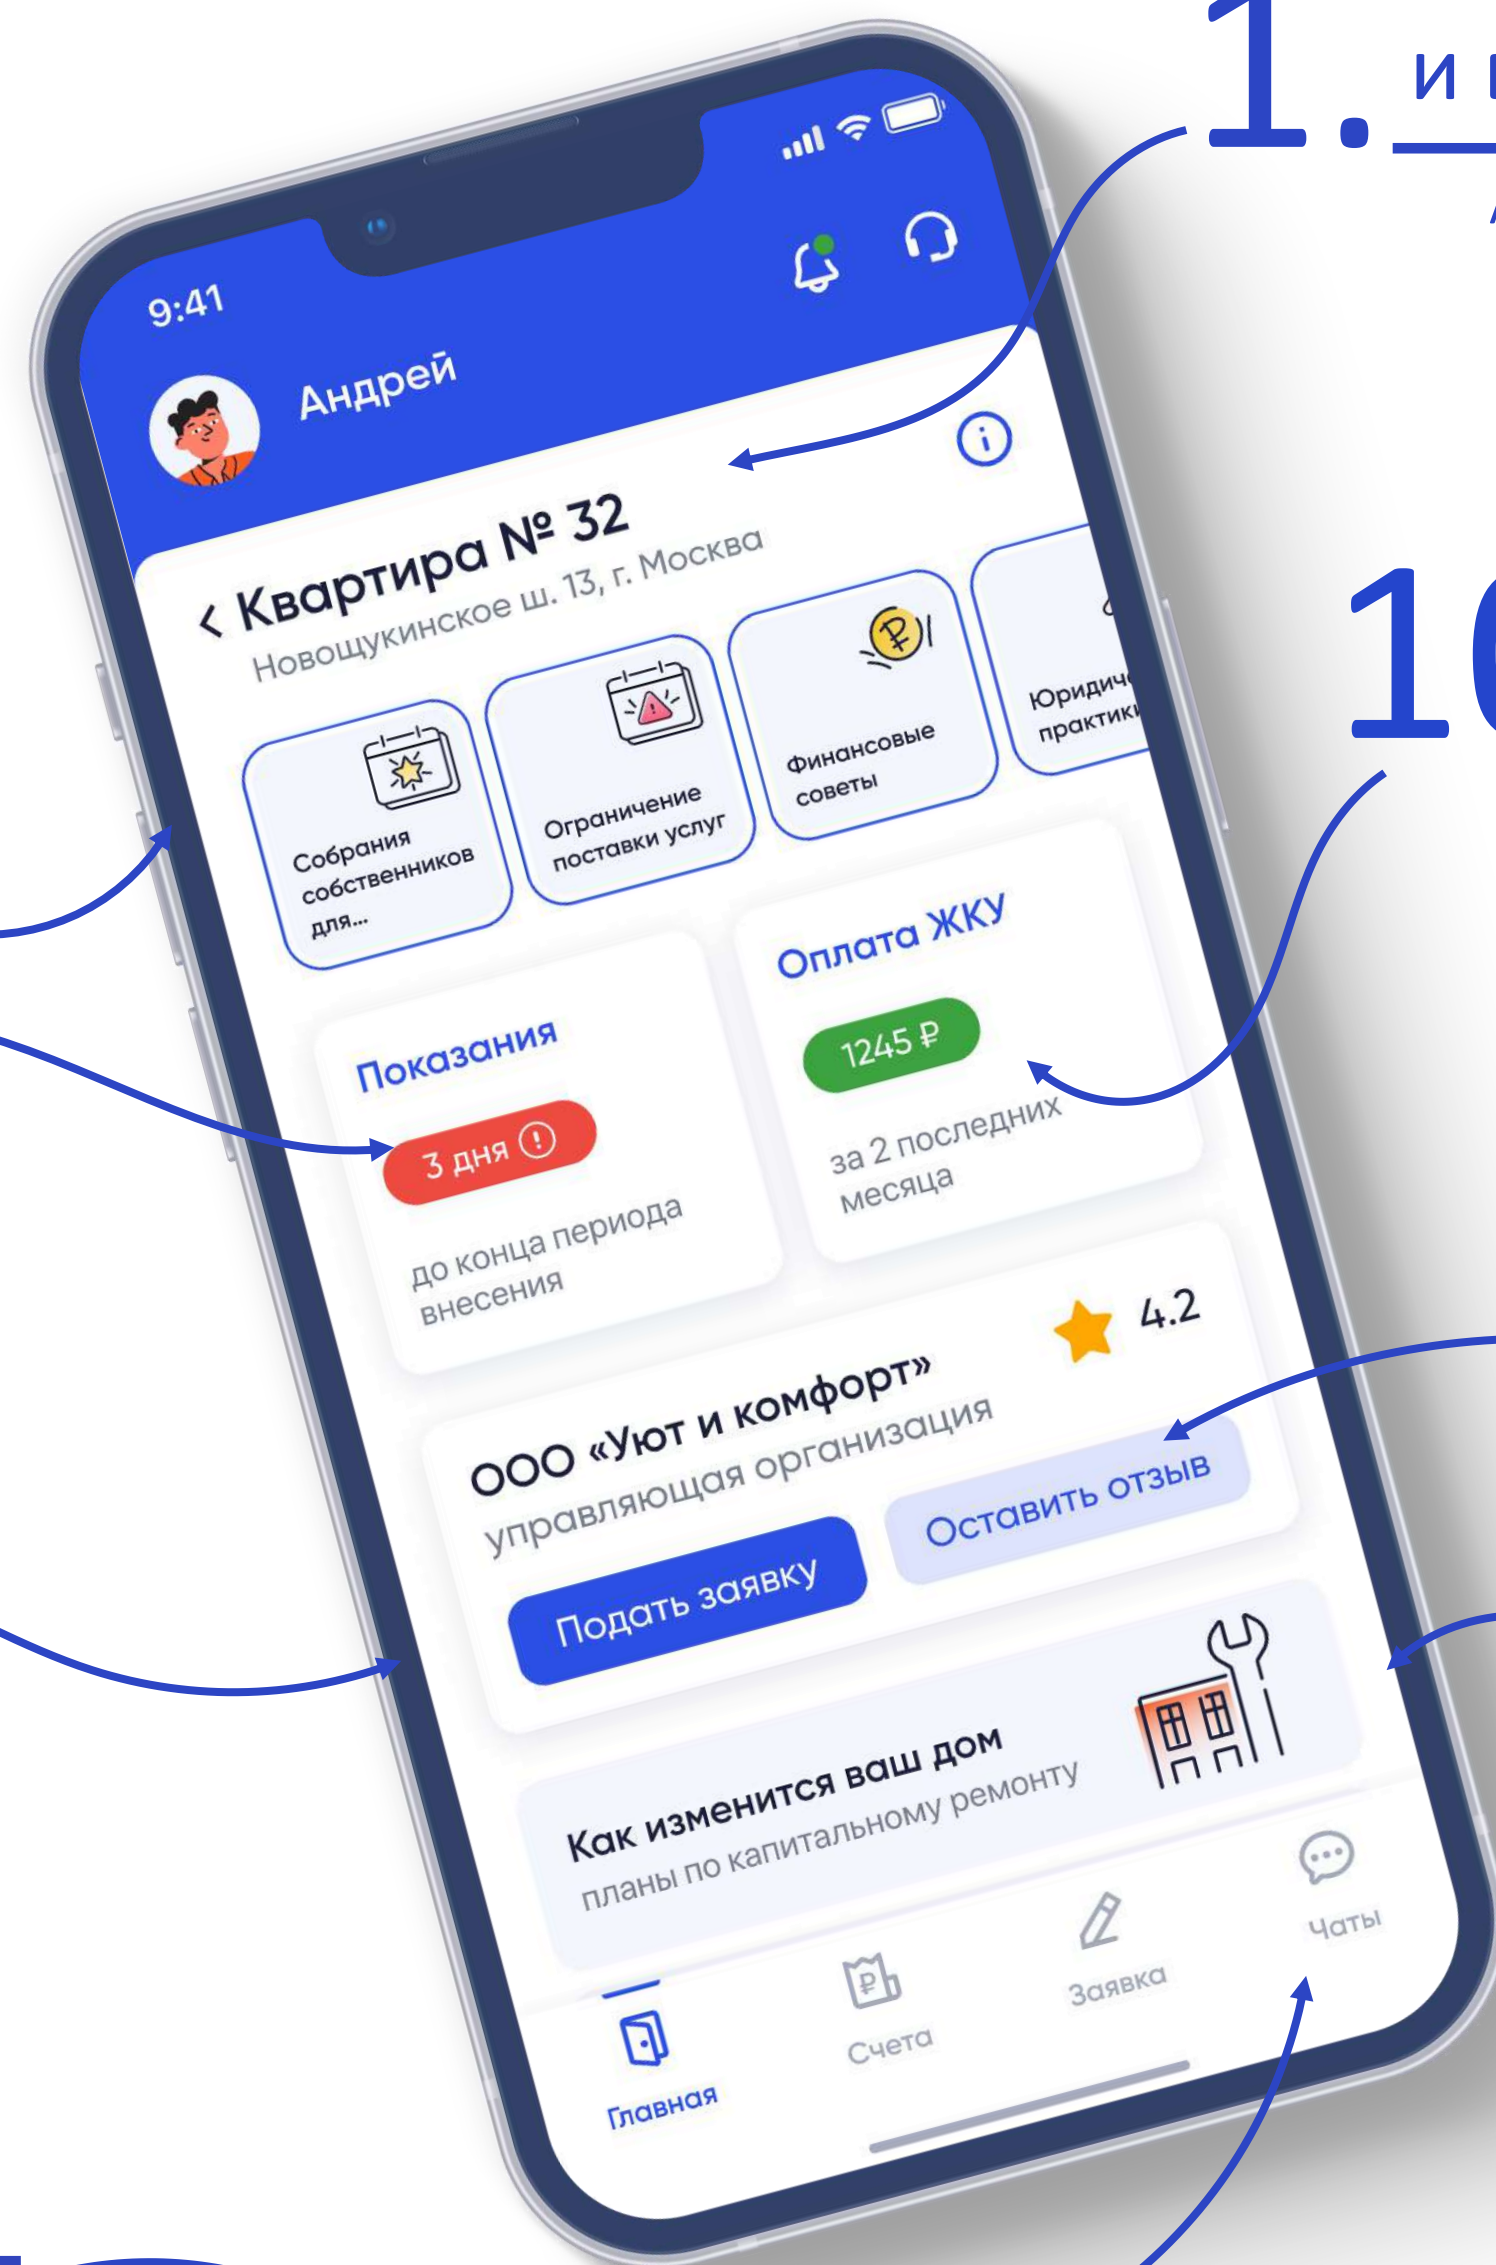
1. и

10

9:41

Андрей

< Квартира № 32
Новощукинское ш. 13, г. Москва

Собрания собственников для...

Ограничение поставки услуг

Финансовые советы

Юридич практик

Показания
3 дня
до конца периода внесения

Оплата ЖКУ
1245 ₽
за 2 последних месяца

ООО «Уют и комфорт»
управляющая организация
4.2
Подать заявку
Оставить отзыв

Как изменится ваш дом
планы по капитальному ремонту

Главная
Счета
Заявка
Чаты